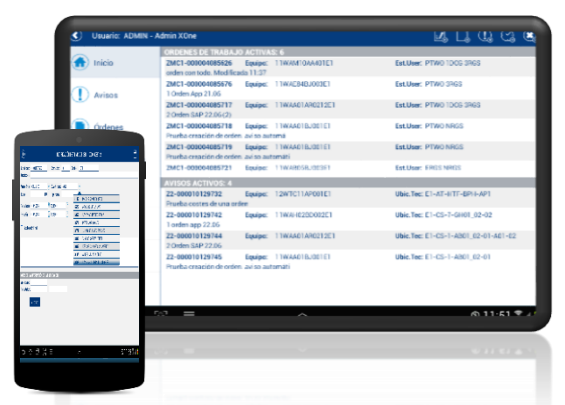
Usuario: ADMIN - Admin XOne

Inicio

Avisos

Ordenes

ORDENES DE TRABAJO ACTIVAS: 6

ZMC1-000004085626 Equipo: 11WAA010AA401E1 Est.User: PTWO 1DOS 3PGS
orden con todo. Modificada 11:37

ZMC1-000004085676 Equipo: 11WAC08DJ003E1 Est.User: PTWO 3PGS
1 Orden App 21.06

ZMC1-000004085717 Equipo: 11WAA01BAR012E1 Est.User: PTWO 1DOS 3PGS
2 Orden SAP 22.06 (2)

ZMC1-000004085718 Equipo: 11WAA01BJ001E1 Est.User: PTWO NRGS
Prueba creación de orden, avi so automati

ZMC1-000004085719 Equipo: 11WAA01BJ001E1 Est.User: PTWO NRGS
Prueba creación de orden, avi so automati

ZMC1-000004085721 Equipo: 11WAR01BJ005E1 Est.User: ERGS NRGS

AVISOS ACTIVOS: 4

22-000010129732 Equipo: 12WTC11AP001E1 Ubic.Tec: E1-AT-RTF-BPH-AP1
Prueba costes de una orden

22-000010129742 Equipo: 11WAI02SD002E1 Ubic.Tec: E1-CS-7-GH01_02-02
1 orden app 21.06

22-000010129744 Equipo: 11WAA01BAR012E1 Ubic.Tec: E1-CS-1-A001_02-01-A01-02
2 Orden SAP 22.06

22-000010129745 Equipo: 11WAA01BJ001E1 Ubic.Tec: E1-CS-1-A001_02-01
Prueba creación de orden, avi so automati

11:51